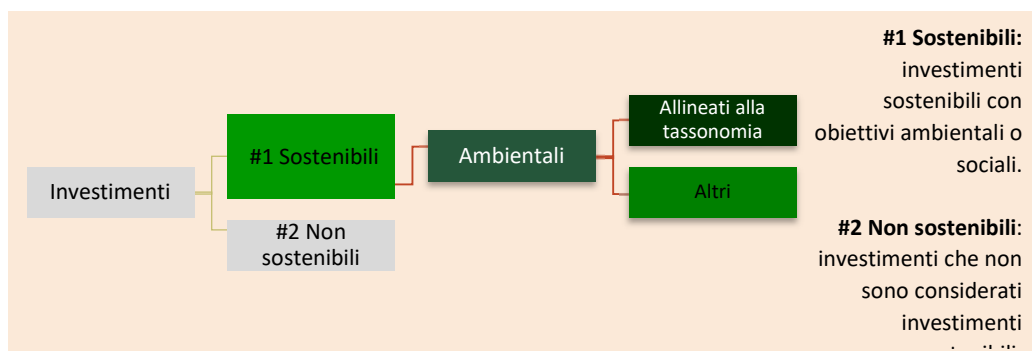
Investimenti

#1 Sostenibili

#2 Non sostenibili

Ambientali

Allineati alla tassonomia

Altri

**#1 Sostenibili:** investimenti sostenibili con obiettivi ambientali o sociali.

**#2 Non sostenibili**: investimenti che non sono considerati investimenti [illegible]